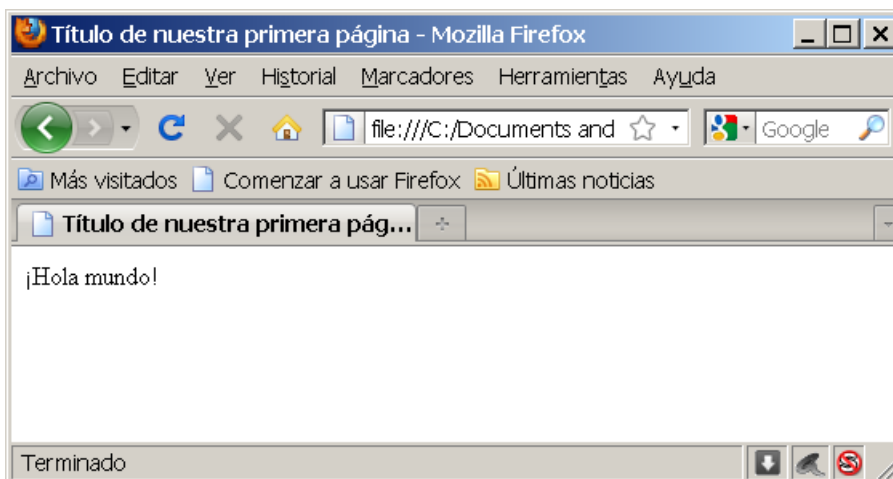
Título de nuestra primera página - Mozilla Firefox

Archivo Editar Ver Historial Marcadores Herramientas Ayuda

file:///C:/Documents and

Google

Más visitados Comenzar a usar Firefox Últimas noticias

Título de nuestra primera pág...

¡Hola mundo!

Terminado